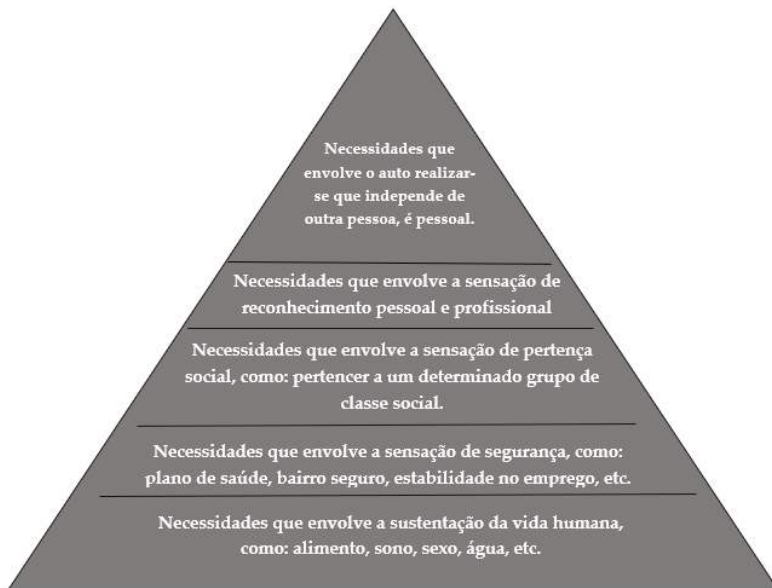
Necessidades que envolve o auto realizar-se que independe de outra pessoa, é pessoal.

Necessidades que envolve a sensação de reconhecimento pessoal e profissional

Necessidades que envolve a sensação de pertença social, como: pertencer a um determinado grupo de classe social.

Necessidades que envolve a sensação de segurança, como: plano de saúde, bairro seguro, estabilidade no emprego, etc.

Necessidades que envolve a sustentação da vida humana, como: alimento, sono, sexo, água, etc.